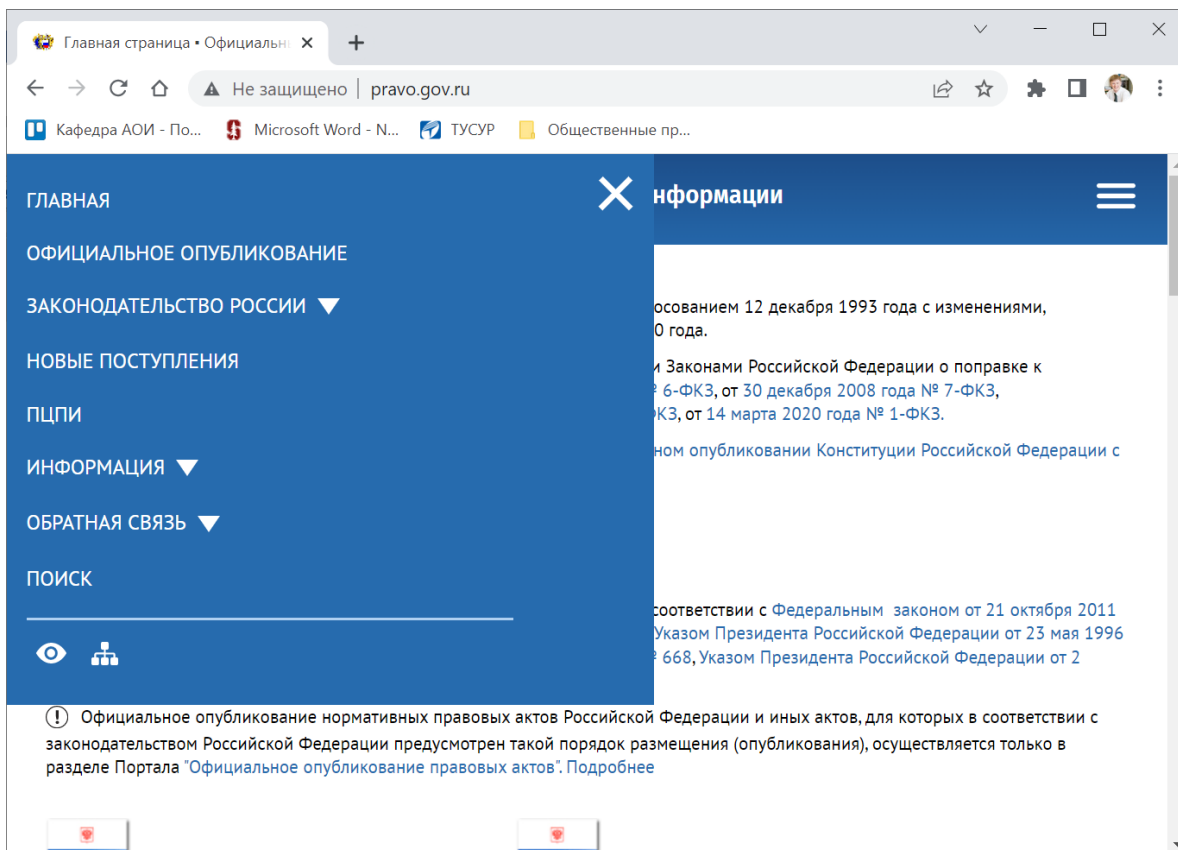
Главная страница • Официальн ×
+
Не защищено | pravo.gov.ru
Кафедра АОИ - По...
Microsoft Word - N...
ТУСУР
Общественные пр...

ГЛАВНАЯ
ОФИЦИАЛЬНОЕ ОПУБЛИКОВАНИЕ
ЗАКОНОДАТЕЛЬСТВО РОССИИ
НОВЫЕ ПОСТУПЛЕНИЯ
ПЦПИ
ИНФОРМАЦИЯ
ОБРАТНАЯ СВЯЗЬ
ПОИСК

нформации

лосованием 12 декабря 1993 года с изменениями, 0 года.

и Законами Российской Федерации о поправке к № 6-ФКЗ, от 30 декабря 2008 года № 7-ФКЗ, ФКЗ, от 14 марта 2020 года № 1-ФКЗ.

ном опубликовании Конституции Российской Федерации с

соответствии с Федеральным законом от 21 октября 2011 Указом Президента Российской Федерации от 23 мая 1996 № 668, Указом Президента Российской Федерации от 2

Официальное опубликование нормативных правовых актов Российской Федерации и иных актов, для которых в соответствии с законодательством Российской Федерации предусмотрен такой порядок размещения (опубликования), осуществляется только в разделе Портала "Официальное опубликование правовых актов". Подробнее